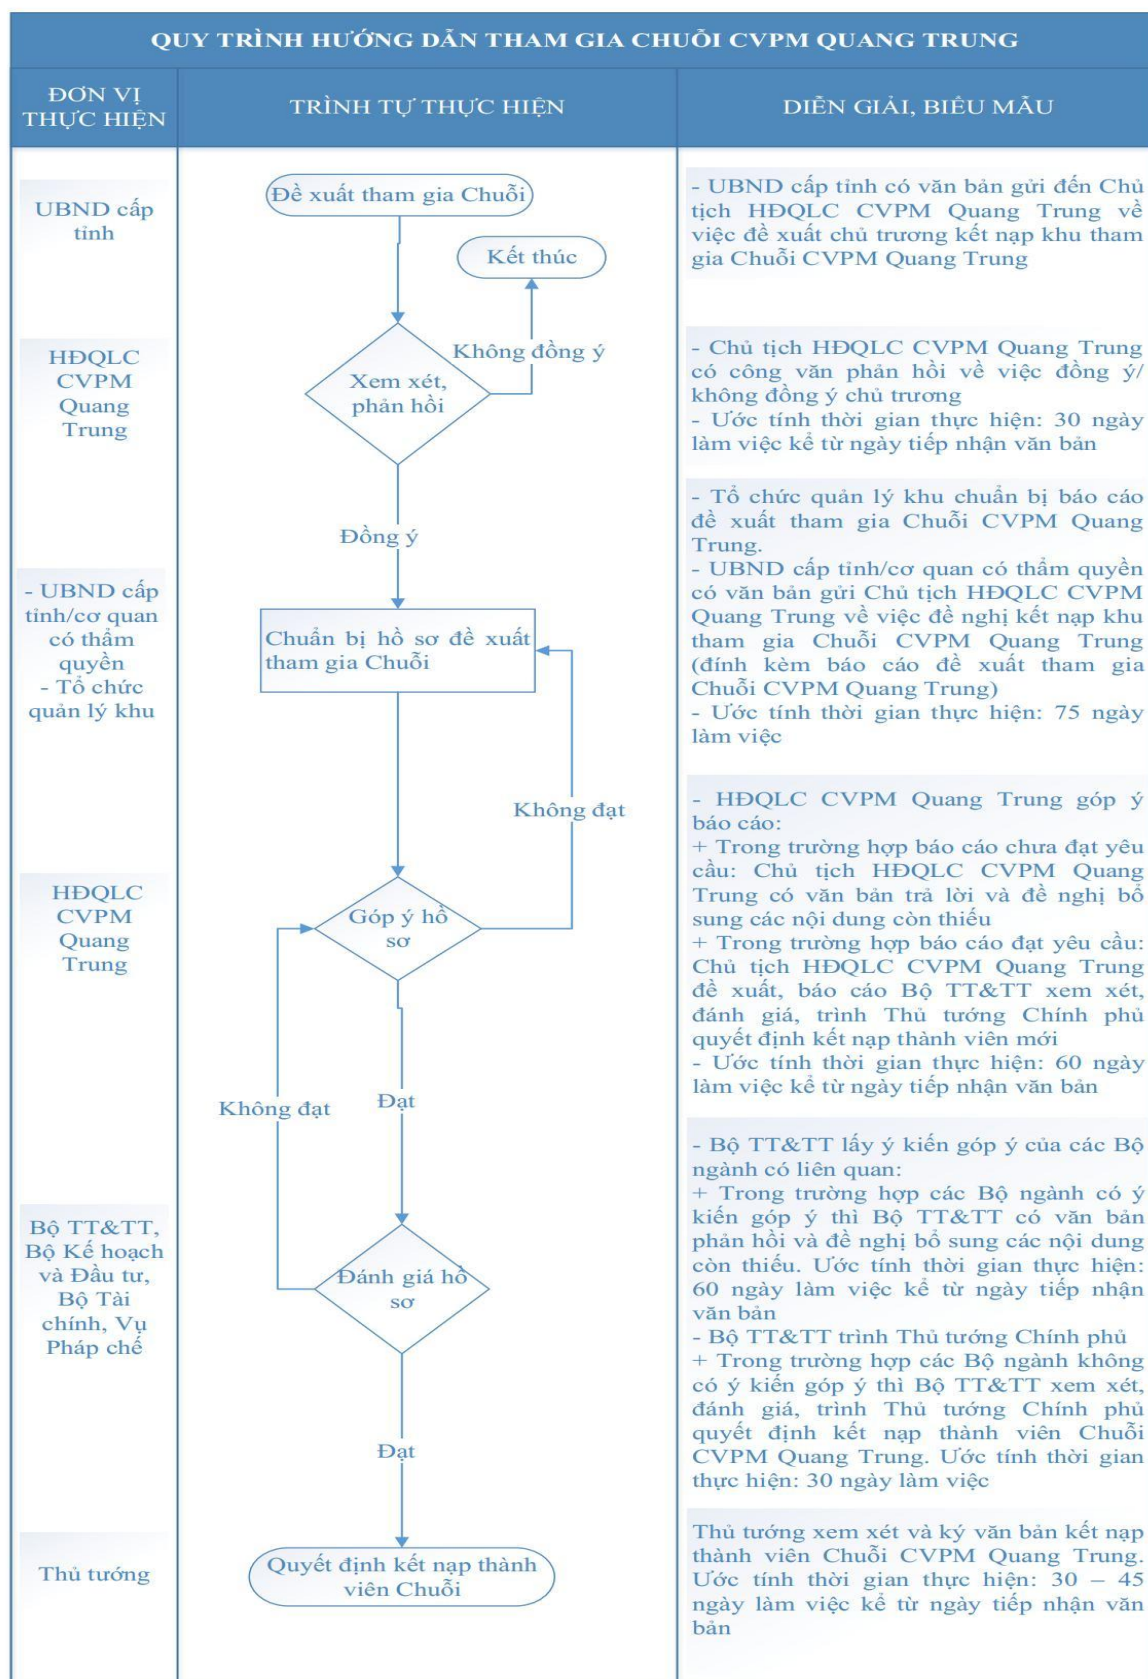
QUY TRÌNH HƯỚNG DẪN THAM GIA CHUỖI CVPM QUANG TRUNG

| ĐƠN VỊ THỰC HIỆN | TRÌNH TỰ THỰC HIỆN | DIỄN GIẢI, BIỂU MẪU |
|---|---|---|
| UBND cấp tỉnh | Đề xuất tham gia Chuỗi | - UBND cấp tỉnh có văn bản gửi đến Chủ tịch HĐQLC CVPM Quang Trung về việc đề xuất chủ trương kết nạp khu tham gia Chuỗi CVPM Quang Trung |
| HĐQLC CVPM Quang Trung | Xem xét, phản hồi; Không đồng ý; Kết thúc; Đồng ý | - Chủ tịch HĐQLC CVPM Quang Trung có công văn phản hồi về việc đồng ý/ không đồng ý chủ trương - Ước tính thời gian thực hiện: 30 ngày làm việc kể từ ngày tiếp nhận văn bản |
| - UBND cấp tỉnh/cơ quan có thẩm quyền - Tổ chức quản lý khu | Chuẩn bị hồ sơ đề xuất tham gia Chuỗi | - Tổ chức quản lý khu chuẩn bị báo cáo đề xuất tham gia Chuỗi CVPM Quang Trung. - UBND cấp tỉnh/cơ quan có thẩm quyền có văn bản gửi Chủ tịch HĐQLC CVPM Quang Trung về việc đề nghị kết nạp khu tham gia Chuỗi CVPM Quang Trung (đính kèm báo cáo đề xuất tham gia Chuỗi CVPM Quang Trung) - Ước tính thời gian thực hiện: 75 ngày làm việc |
| HĐQLC CVPM Quang Trung | Không đạt; Góp ý hồ sơ; Đạt | - HĐQLC CVPM Quang Trung góp ý báo cáo: + Trong trường hợp báo cáo chưa đạt yêu cầu: Chủ tịch HĐQLC CVPM Quang Trung có văn bản trả lời và đề nghị bổ sung các nội dung còn thiếu + Trong trường hợp báo cáo đạt yêu cầu: Chủ tịch HĐQLC CVPM Quang Trung đề xuất, báo cáo Bộ TT&TT xem xét, đánh giá, trình Thủ tướng Chính phủ quyết định kết nạp thành viên mới - Ước tính thời gian thực hiện: 60 ngày làm việc kể từ ngày tiếp nhận văn bản |
| Bộ TT&TT, Bộ Kế hoạch và Đầu tư, Bộ Tài chính, Vụ Pháp chế | Không đạt; Đánh giá hồ sơ; Đạt | - Bộ TT&TT lấy ý kiến góp ý của các Bộ ngành có liên quan: + Trong trường hợp các Bộ ngành có ý kiến góp ý thì Bộ TT&TT có văn bản phản hồi và đề nghị bổ sung các nội dung còn thiếu. Ước tính thời gian thực hiện: 60 ngày làm việc kể từ ngày tiếp nhận văn bản - Bộ TT&TT trình Thủ tướng Chính phủ + Trong trường hợp các Bộ ngành không có ý kiến góp ý thì Bộ TT&TT xem xét, đánh giá, trình Thủ tướng Chính phủ quyết định kết nạp thành viên Chuỗi CVPM Quang Trung. Ước tính thời gian thực hiện: 30 ngày làm việc |
| Thủ tướng | Quyết định kết nạp thành viên Chuỗi | Thủ tướng xem xét và ký văn bản kết nạp thành viên Chuỗi CVPM Quang Trung. Ước tính thời gian thực hiện: 30 – 45 ngày làm việc kể từ ngày tiếp nhận văn bản |